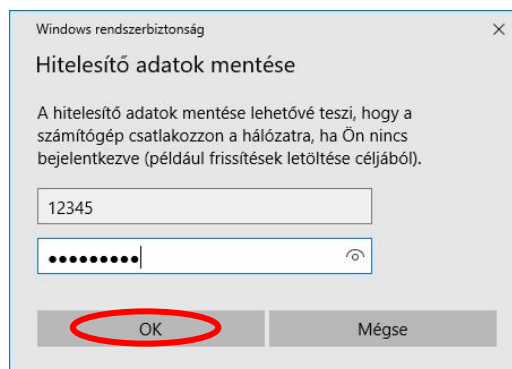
Windows rendszerbiztonság

×

Hitelesítő adatok mentése

A hitelesítő adatok mentése lehetővé teszi, hogy a számítógép csatlakozzon a hálózatra, ha Ön nincs bejelentkezve (például frissítések letöltése céljából).

12345

•••••••••

OK

Mégse